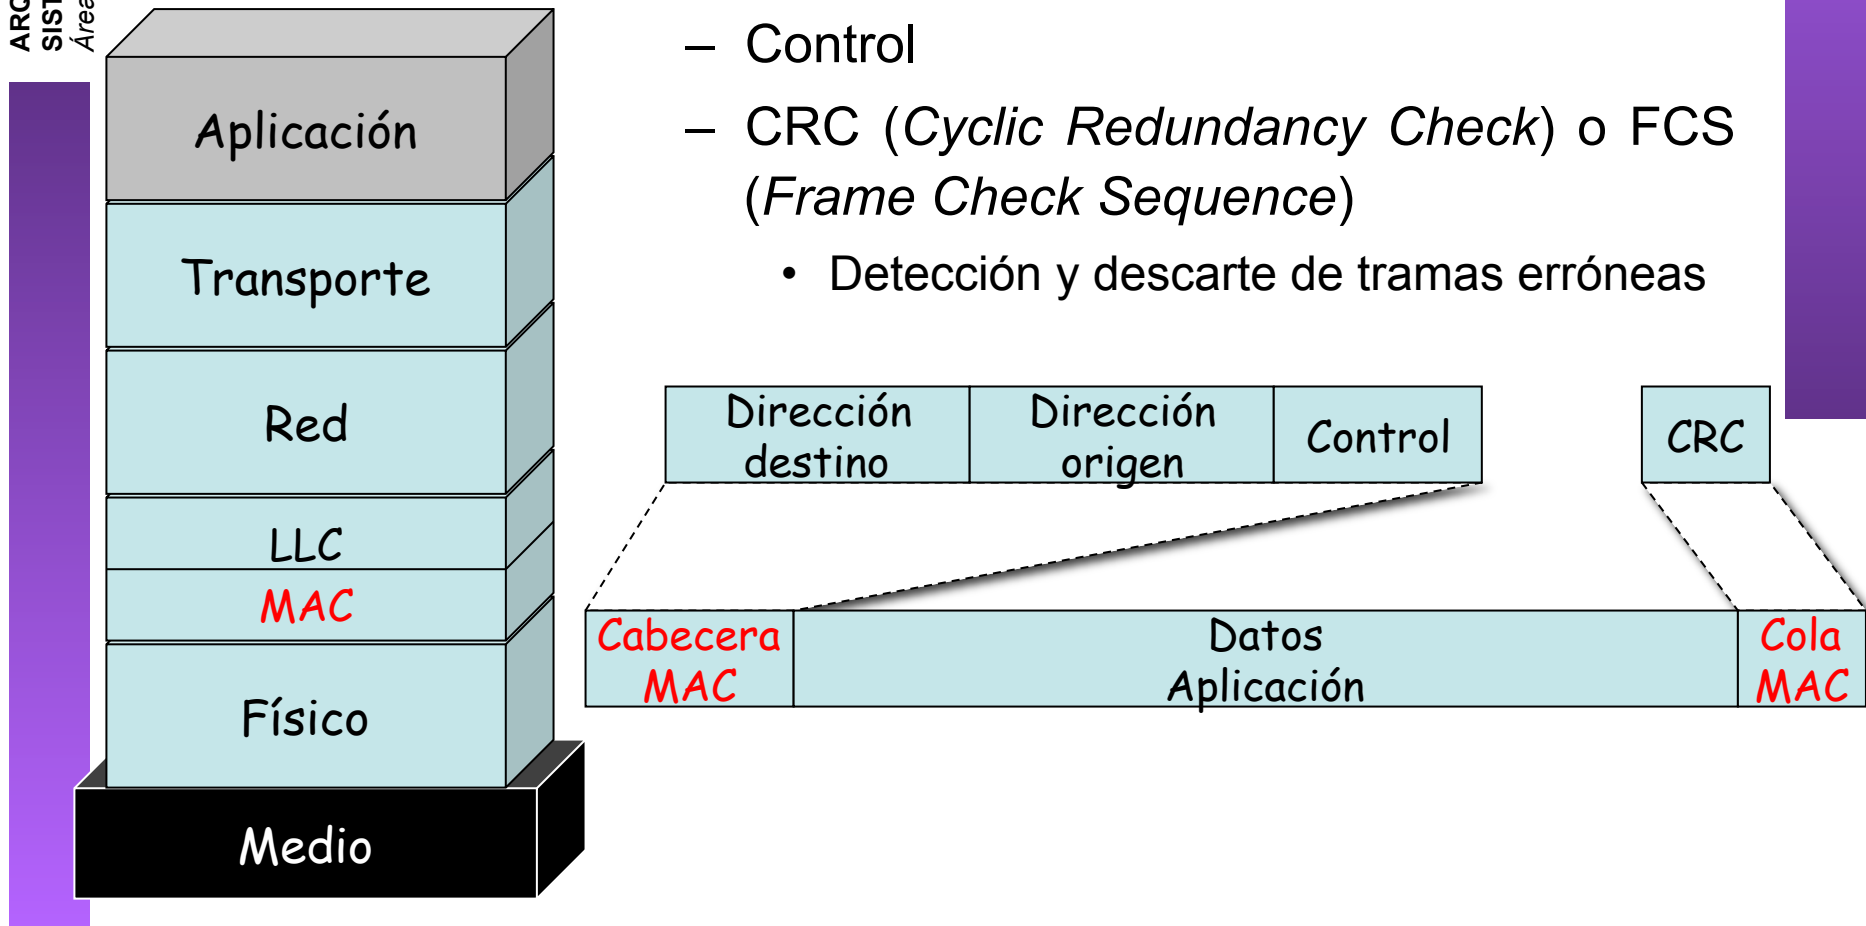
ARQ
SIST
Área

Aplicación
Transporte
Red
LLC
MAC
Físico
Medio

– Control
– CRC (*Cyclic Redundancy Check*) o FCS (*Frame Check Sequence*)
• Detección y descarte de tramas erróneas

| Dirección destino | Dirección origen | Control |
|---|---|---|

| CRC |
|---|

| Cabecera MAC | Datos Aplicación | Cola MAC |
|---|---|---|